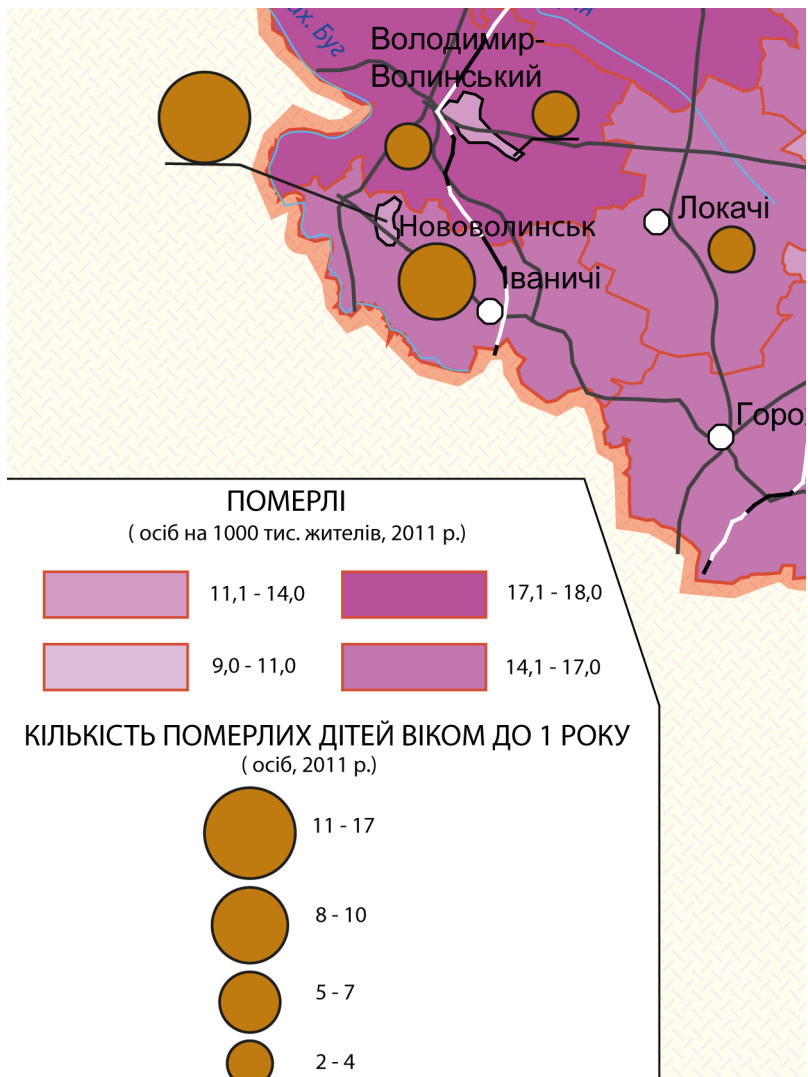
р. Зах. Буг

Володимир-Волинський

Локачі

Нововолинськ

Іваничі

Горо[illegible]

ПОМЕРЛІ
( осіб на 1000 тис. жителів, 2011 р.)

11,1 - 14,0

17,1 - 18,0

9,0 - 11,0

14,1 - 17,0

КІЛЬКІСТЬ ПОМЕРЛИХ ДІТЕЙ ВІКОМ ДО 1 РОКУ
( осіб, 2011 р.)

11 - 17

8 - 10

5 - 7

2 - 4